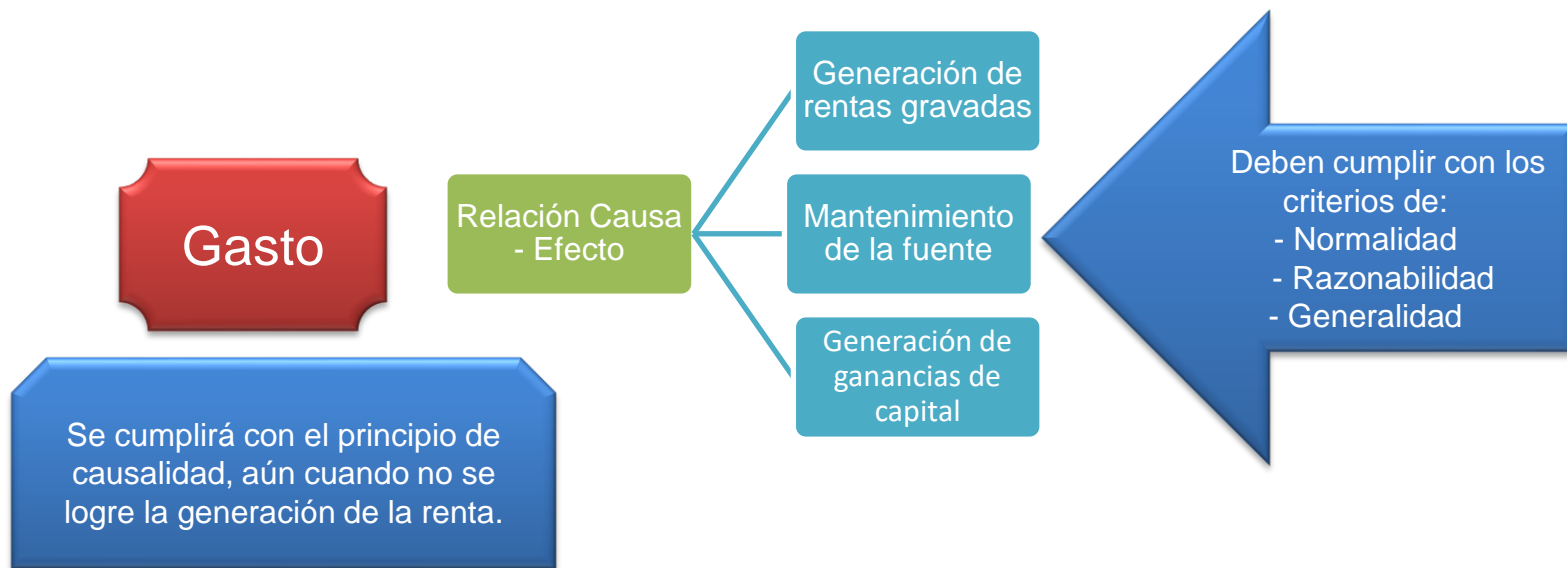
Gasto

Se cumplirá con el principio de causalidad, aún cuando no se logre la generación de la renta.

Relación Causa - Efecto

Generación de rentas gravadas

Mantenimiento de la fuente

Generación de ganancias de capital

Deben cumplir con los criterios de:
- Normalidad
- Razonabilidad
- Generalidad